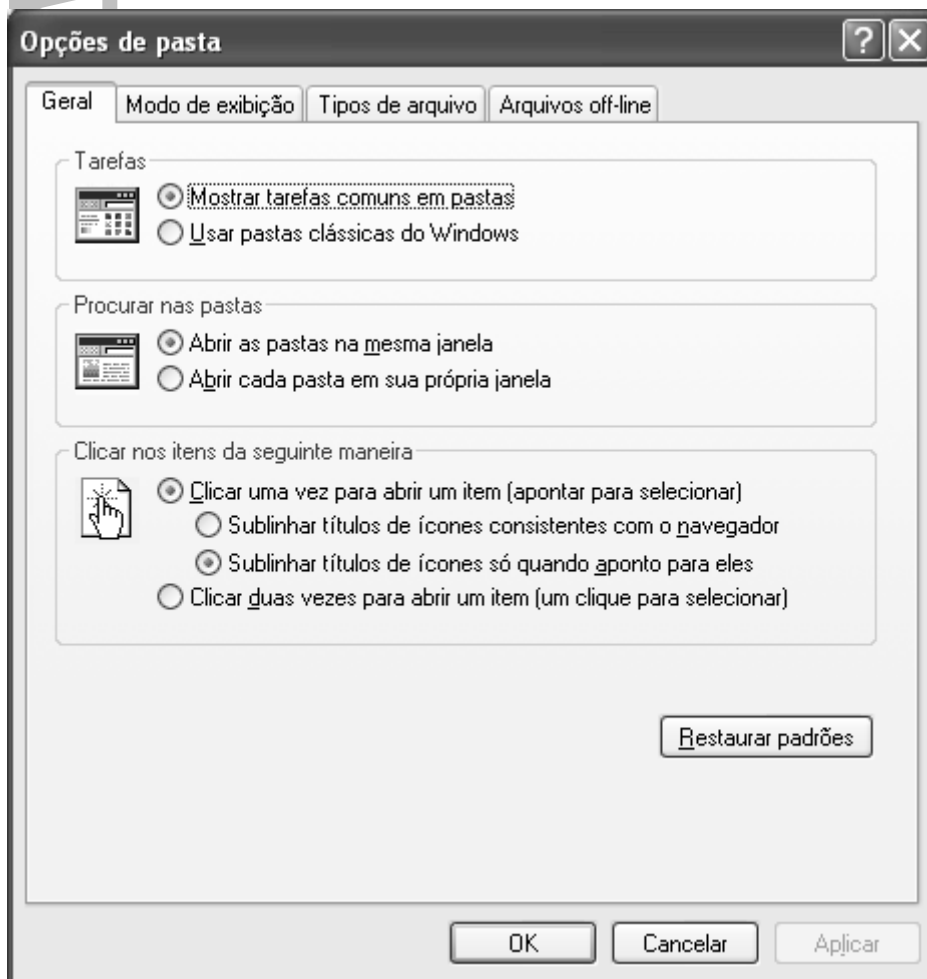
Opções de pasta

?
X

Geral | Modo de exibição | Tipos de arquivo | Arquivos off-line

Tarefas
Mostrar tarefas comuns em pastas
Usar pastas clássicas do Windows

Procurar nas pastas
Abrir as pastas na mesma janela
Abrir cada pasta em sua própria janela

Clicar nos itens da seguinte maneira
Clicar uma vez para abrir um item (apontar para selecionar)
Sublinhar títulos de ícones consistentes com o navegador
Sublinhar títulos de ícones só quando aponto para eles
Clicar duas vezes para abrir um item (um clique para selecionar)

Restaurar padrões

OK
Cancelar
Aplicar